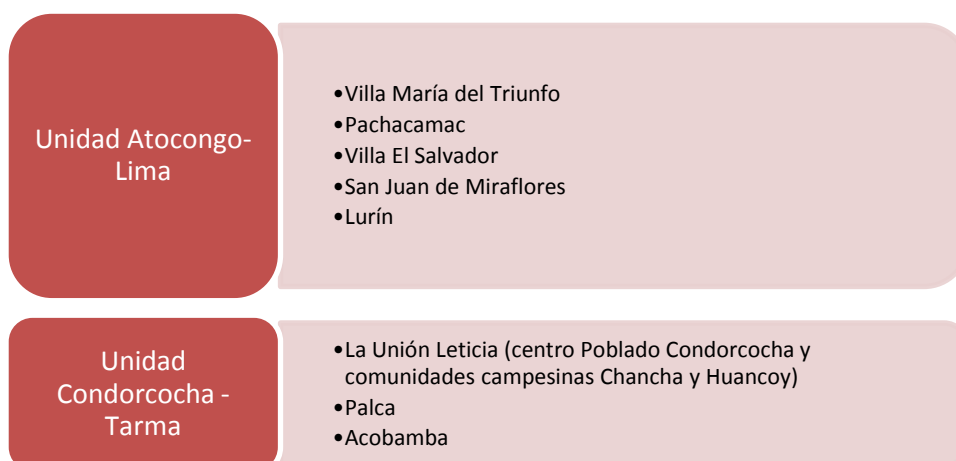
Unidad Atocongo-Lima

•Villa María del Triunfo
•Pachacamac
•Villa El Salvador
•San Juan de Miraflores
•Lurín

Unidad Condorcocha - Tarma

•La Unión Leticia (centro Poblado Condorcocha y comunidades campesinas Chancha y Huancoy)
•Palca
•Acobamba